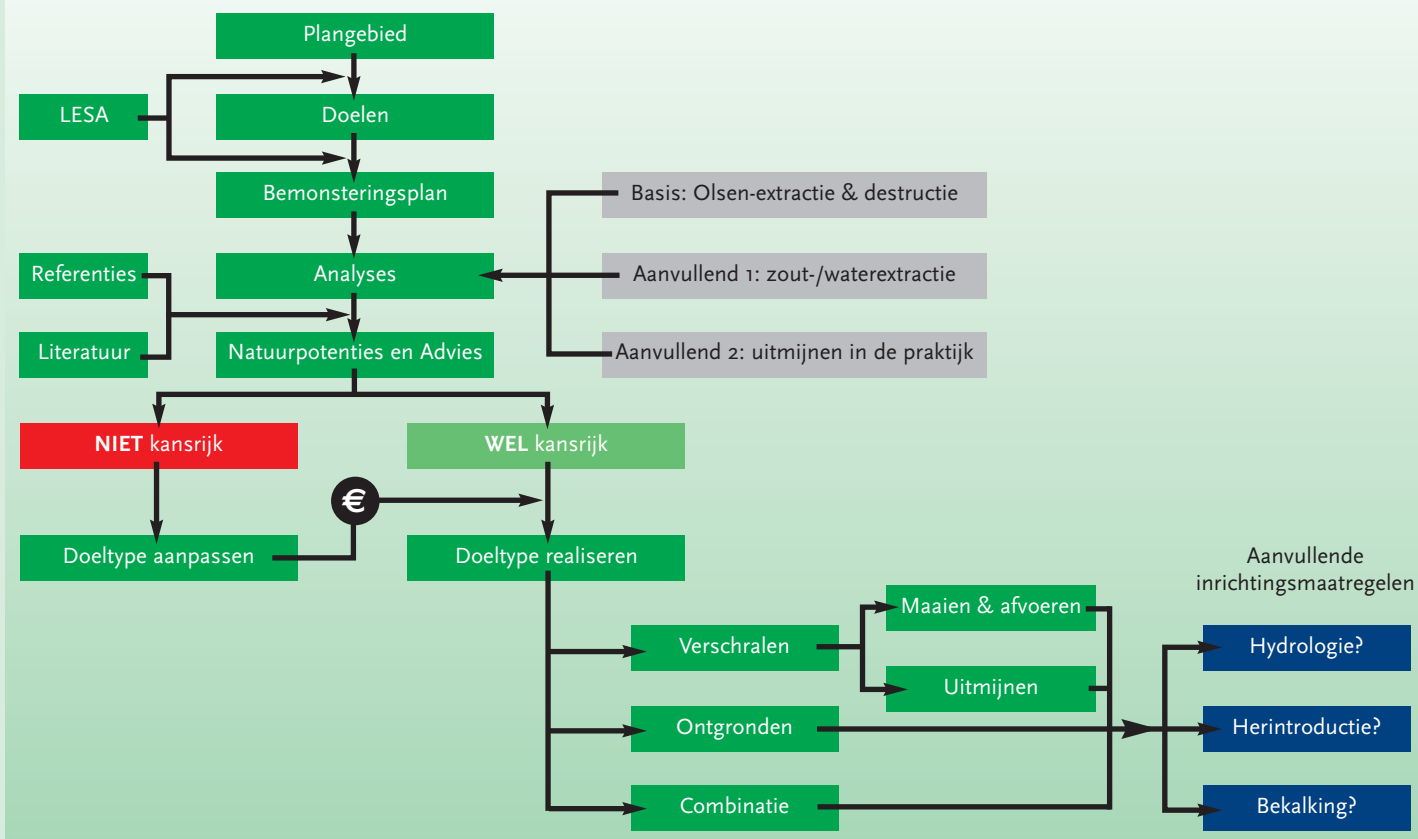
Plangebied

LESA

Doelen

Bemonsteringsplan

Basis: Olsen-extractie & destructie

Referenties

Analyses

Aanvullend 1: zout-/waterextractie

Literatuur

Natuurpotenties en Advies

Aanvullend 2: uitmijnen in de praktijk

NIET kansrijk

WEL kansrijk

€

Doeltype aanpassen

Doeltype realiseren

Aanvullende inrichtingsmaatregelen

Maaien & afvoeren

Verschralen

Hydrologie?

Uitmijnen

Ontgronden

Herintroductie?

Combinatie

Bekalking?